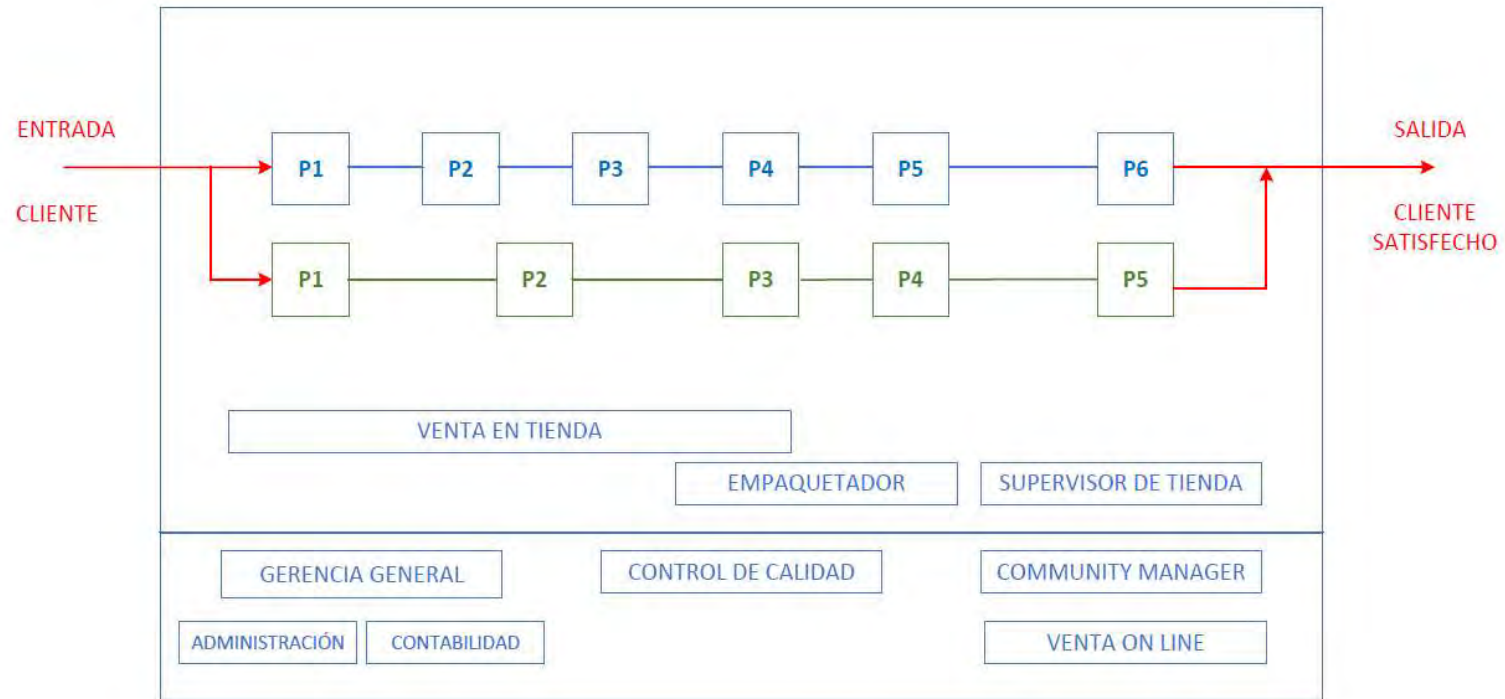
ENTRADA

CLIENTE

P1 P2 P3 P4 P5 P6

P1 P2 P3 P4 P5

SALIDA

CLIENTE SATISFECHO

VENTA EN TIENDA

EMPAQUETADOR

SUPERVISOR DE TIENDA

GERENCIA GENERAL

CONTROL DE CALIDAD

COMMUNITY MANAGER

ADMINISTRACIÓN

CONTABILIDAD

VENTA ON LINE